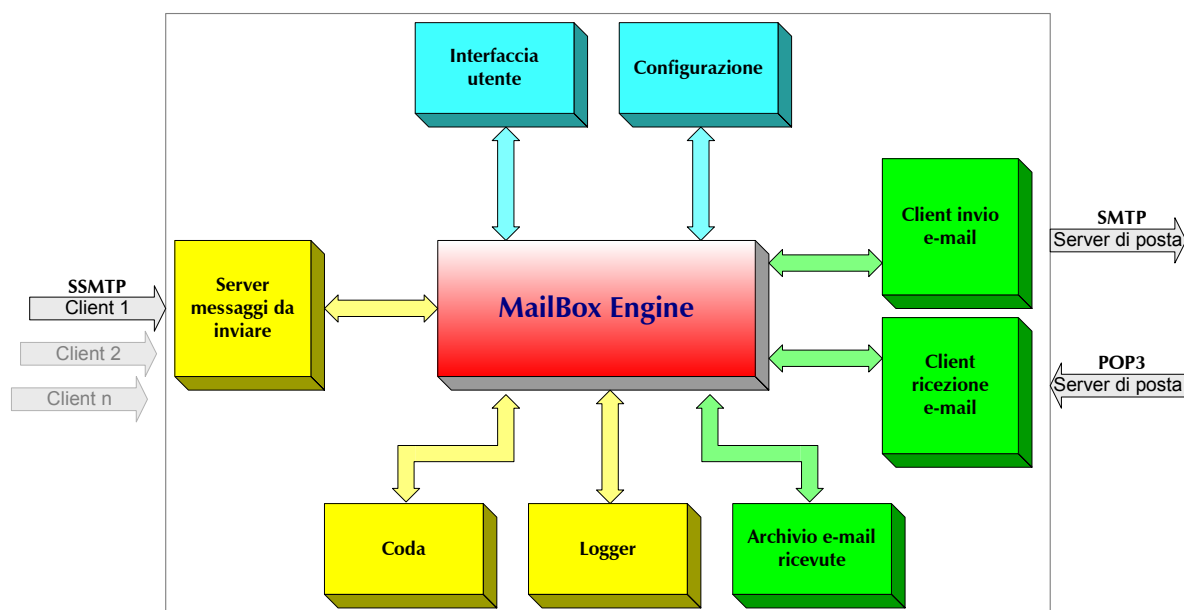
Interfaccia utente

Configurazione

Client invio e-mail

SMTP
Server di posta

SSMTP
Client 1

Client 2

Client n

Server messaggi da inviare

MailBox Engine

Client ricezione e-mail

POP3
Server di posta

Coda

Logger

Archivio e-mail ricevute